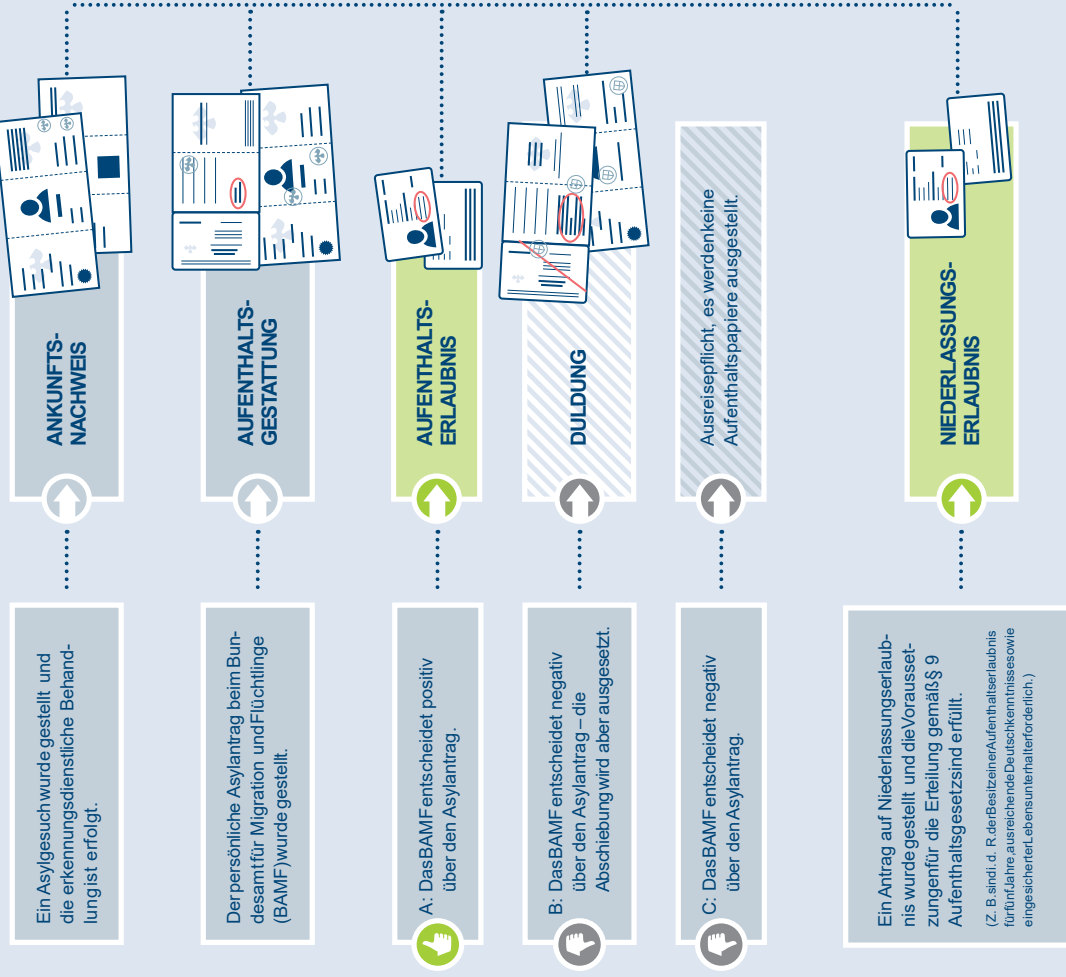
ANKUNFTS-NACHWEIS

Ein Asylgesuch wurde gestellt und die erkennungsdienstliche Behandlung ist erfolgt.

AUFENTHALTS-GESTATTUNG

Der persönliche Asylantrag beim Bundesamt für Migration und Flüchtlinge (BAMF) wurde gestellt.

AUFENTHALTS-ERLAUBNIS

A: Das BAMF entscheidet positiv über den Asylantrag.

DULDUNG

B: Das BAMF entscheidet negativ über den Asylantrag – die Abschiebung wird aber ausgesetzt.

Ausreisepflicht, es werden keine Aufenthaltspapiere ausgestellt.

C: Das BAMF entscheidet negativ über den Asylantrag.

NIEDERLASSUNGS-ERLAUBNIS

Ein Antrag auf Niederlassungserlaubnis wurde gestellt und die Voraussetzungen für die Erteilung gemäß § 9 Aufenthaltsgesetz sind erfüllt.

(Z. B sind i. d. R. der Besitz einer Aufenthaltserlaubnis für fünf Jahre, ausreichende Deutschkenntnisse sowie ein gesicherter Lebensunterhalt erforderlich.)